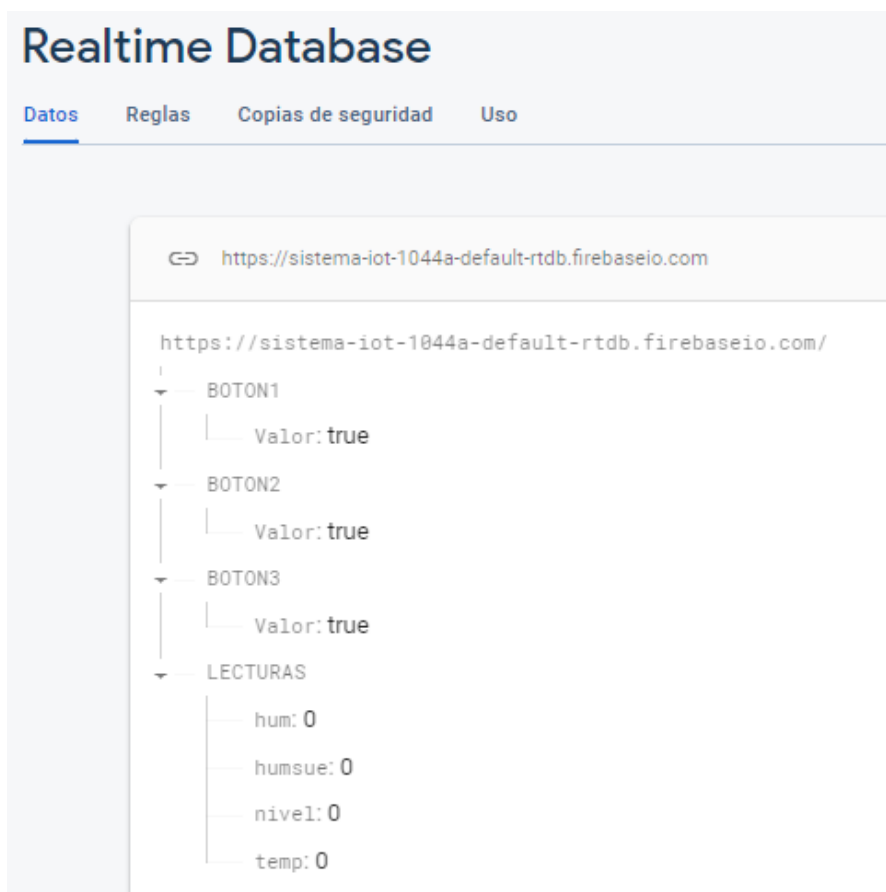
Realtime Database

Datos Reglas Copias de seguridad Uso

https://sistema-iot-1044a-default-rtdb.firebaseio.com

https://sistema-iot-1044a-default-rtdb.firebaseio.com/

BOTON1
Valor: true
BOTON2
Valor: true
BOTON3
Valor: true
LECTURAS
hum: 0
humsue: 0
nivel: 0
temp: 0